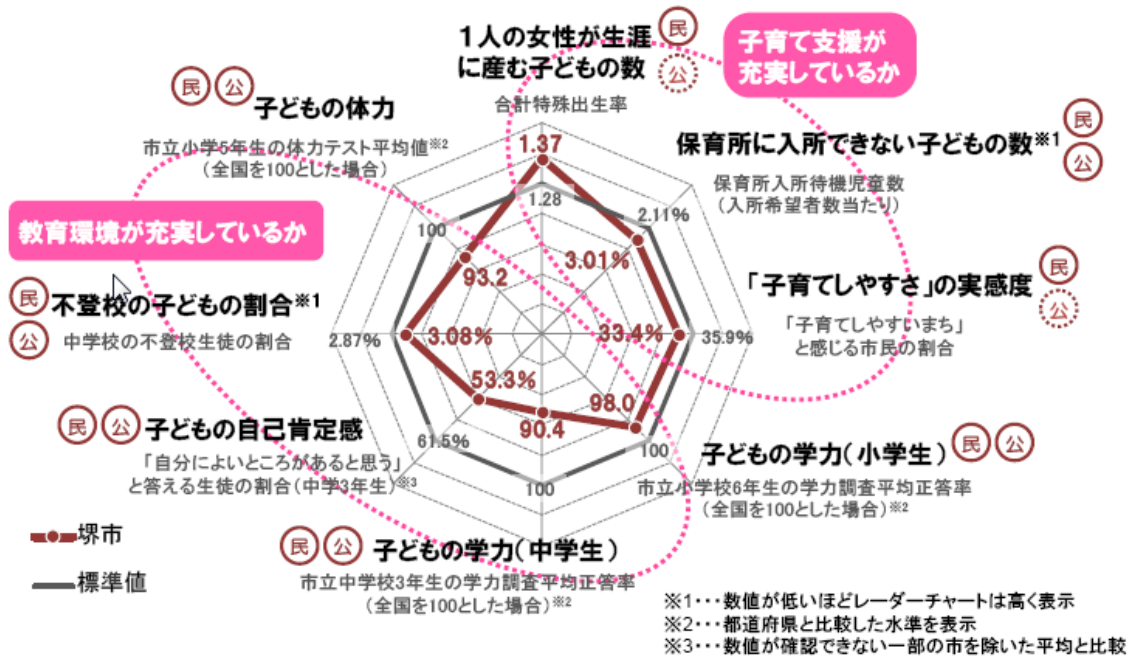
1人の女性が生涯に産む子どもの数 民 公
合計特殊出生率
子育て支援が充実しているか
民 公 子どもの体力
市立小学5年生の体力テスト平均値※2
（全国を100とした場合）
保育所に入所できない子どもの数※1 民 公
保育所入所待機児童数
（入所希望者数当たり）
教育環境が充実しているか
「子育てしやすさ」の実感度 民 公
「子育てしやすいまち」と感じる市民の割合
民 不登校の子どもの割合※1
公 中学校の不登校生徒の割合
民 公 子どもの自己肯定感
「自分によいところがあると思う」と答える生徒の割合（中学3年生）※3
子どもの学力（小学生） 民 公
市立小学校6年生の学力調査平均正答率
（全国を100とした場合）※2
民 公 子どもの学力（中学生）
市立中学校3年生の学力調査平均正答率
（全国を100とした場合）※2
1.37
1.28
2.11%
3.01%
100
93.2
33.4%
35.9%
2.87%
3.08%
53.3%
98.0
61.5%
90.4
100
100
堺市
標準値
※1・・・数値が低いほどレーダーチャートは高く表示
※2・・・都道府県と比較した水準を表示
※3・・・数値が確認できない一部の市を除いた平均と比較